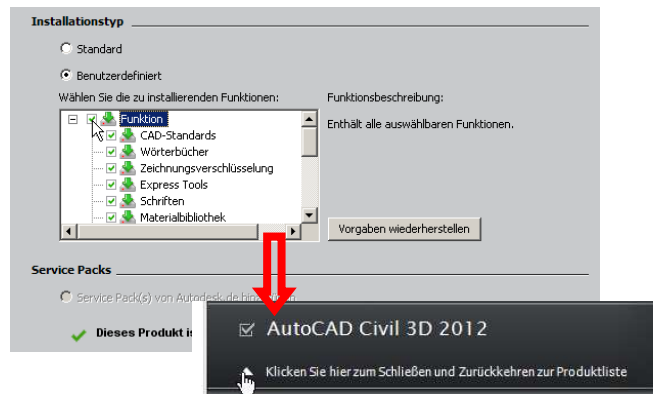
Installationstyp

Standard

Benutzerdefiniert

Wählen Sie die zu installierenden Funktionen:

Funktion
CAD-Standards
Wörterbücher
Zeichnungsverschlüsselung
Express Tools
Schriften
Materialbibliothek

Funktionsbeschreibung:

Enthält alle auswählbaren Funktionen.

Vorgaben wiederherstellen

Service Packs

Service Pack(s) von Autodesk.de hin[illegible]

Dieses Produkt is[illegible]

AutoCAD Civil 3D 2012

Klicken Sie hier zum Schließen und Zurückkehren zur Produktliste